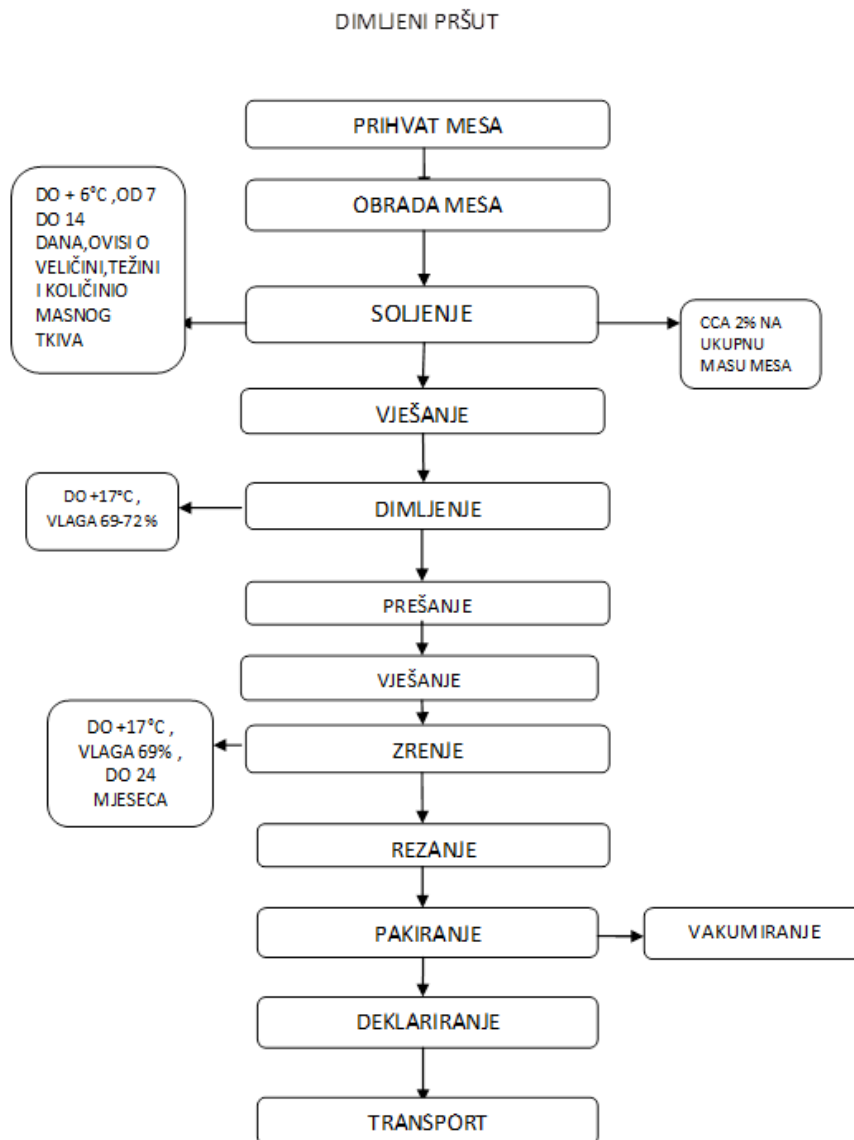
DIMLJENI PRŠUT

PRIHVAT MESA

OBRADA MESA

DO + 6°C ,OD 7 DO 14 DANA,OVISI O VELIČINI,TEŽINI I KOLIČINIO MASNOG TKIVA

SOLJENJE

CCA 2% NA UKUPNU MASU MESA

VJEŠANJE

DO +17°C , VLAGA 69-72 %

DIMLJENJE

PREŠANJE

VJEŠANJE

DO +17°C , VLAGA 69% , DO 24 MJESECA

ZRENJE

REZANJE

PAKIRANJE

VAKUMIRANJE

DEKLARIRANJE

TRANSPORT